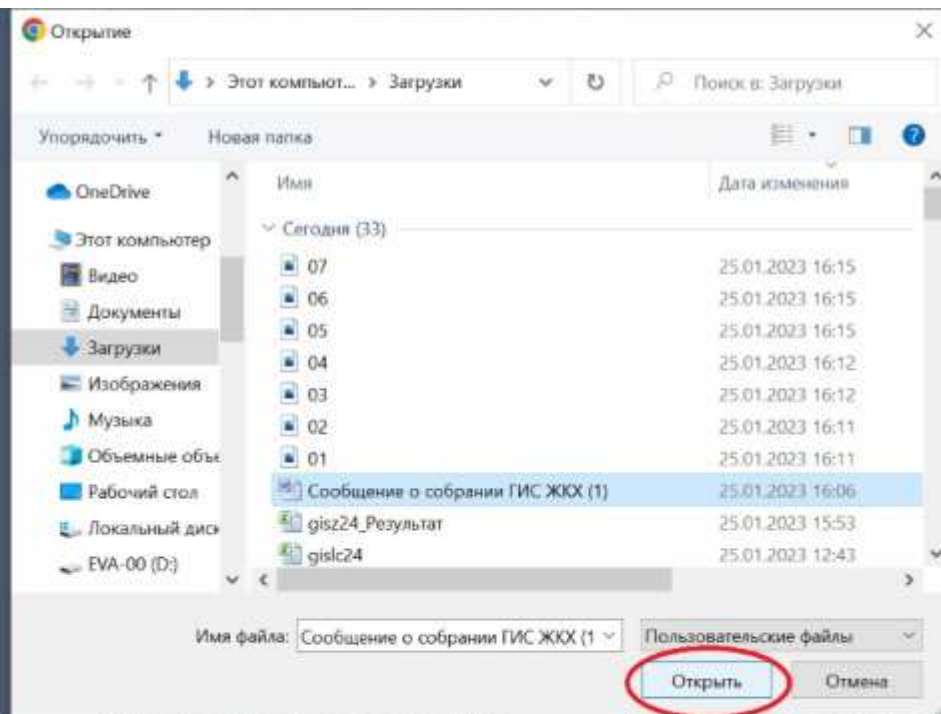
Открытие

Этот компьют... > Загрузки

Поиск в: Загрузки

Упорядочить ▾ Новая папка

OneDrive
Этот компьютер
Видео
Документы
Загрузки
Изображения
Музыка
Объемные объ
Рабочий стол
Локальный диск
EVA-00 (D:)

| Имя | Дата изменения |
|---|---|
| Сегодня (33) | |
| 07 | 25.01.2023 16:15 |
| 06 | 25.01.2023 16:15 |
| 05 | 25.01.2023 16:15 |
| 04 | 25.01.2023 16:12 |
| 03 | 25.01.2023 16:12 |
| 02 | 25.01.2023 16:11 |
| 01 | 25.01.2023 16:11 |
| Сообщение о собрании ГИС ЖКХ (1) | 25.01.2023 16:06 |
| gisz24_Результат | 25.01.2023 15:53 |
| gislc24 | 25.01.2023 12:43 |

Имя файла: Сообщение о собрании ГИС ЖКХ (1

Пользовательские файлы

Открыть Отмена